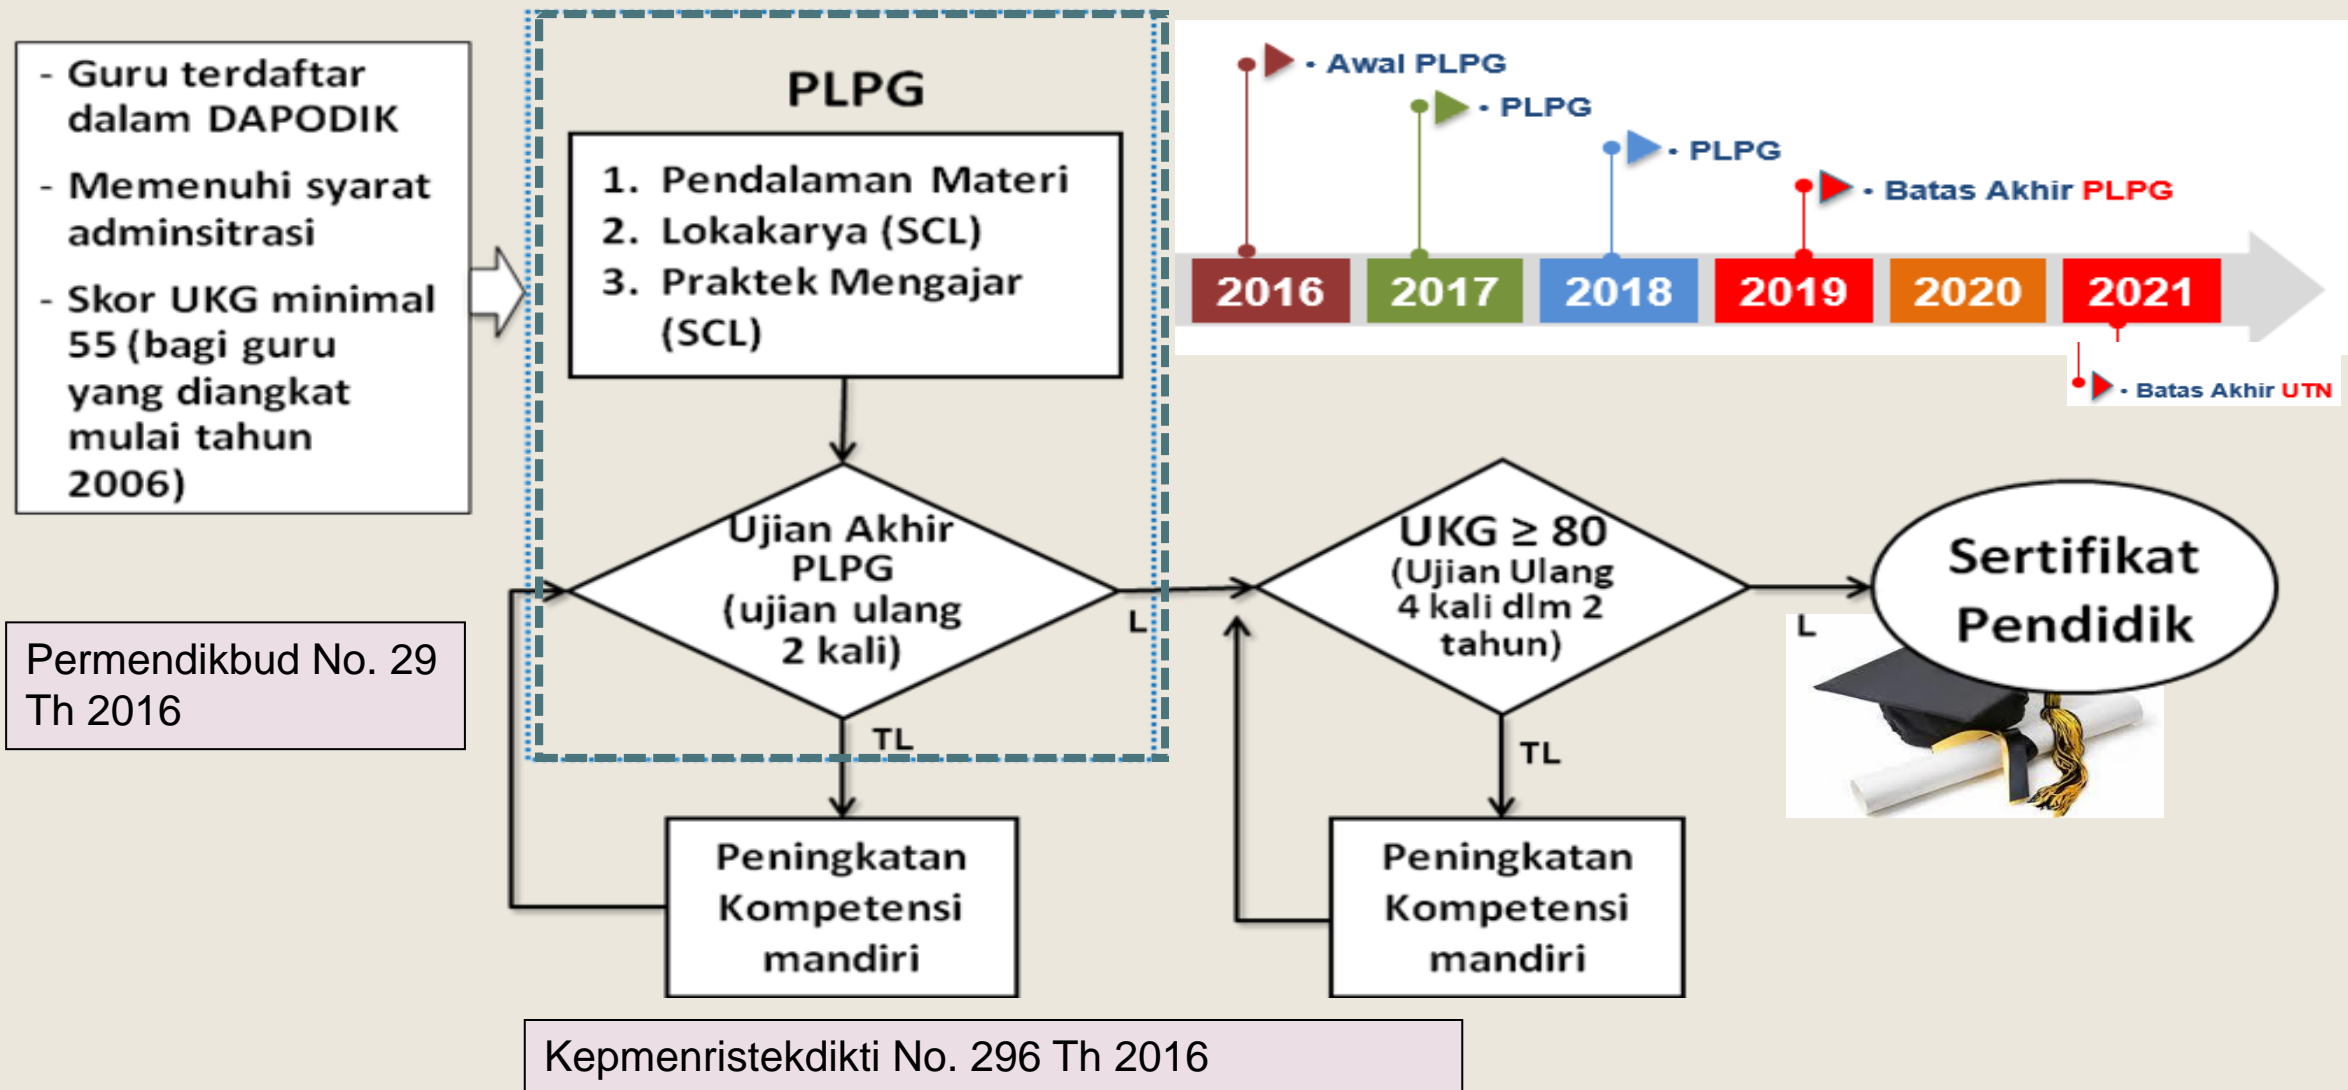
- Guru terdaftar dalam DAPODIK

- Memenuhi syarat adminsitrasi

- Skor UKG minimal 55 (bagi guru yang diangkat mulai tahun 2006)

PLPG

1. Pendalaman Materi
2. Lokakarya (SCL)
3. Praktek Mengajar (SCL)

• Awal PLPG
• PLPG
• PLPG
• Batas Akhir PLPG

2016 2017 2018 2019 2020 2021

• Batas Akhir UTN

Ujian Akhir PLPG (ujian ulang 2 kali)

L

TL

UKG ≥ 80 (Ujian Ulang 4 kali dlm 2 tahun)

L

TL

Sertifikat Pendidik

Permendikbud No. 29 Th 2016

Peningkatan Kompetensi mandiri

Peningkatan Kompetensi mandiri

Kepmenristekdikti No. 296 Th 2016